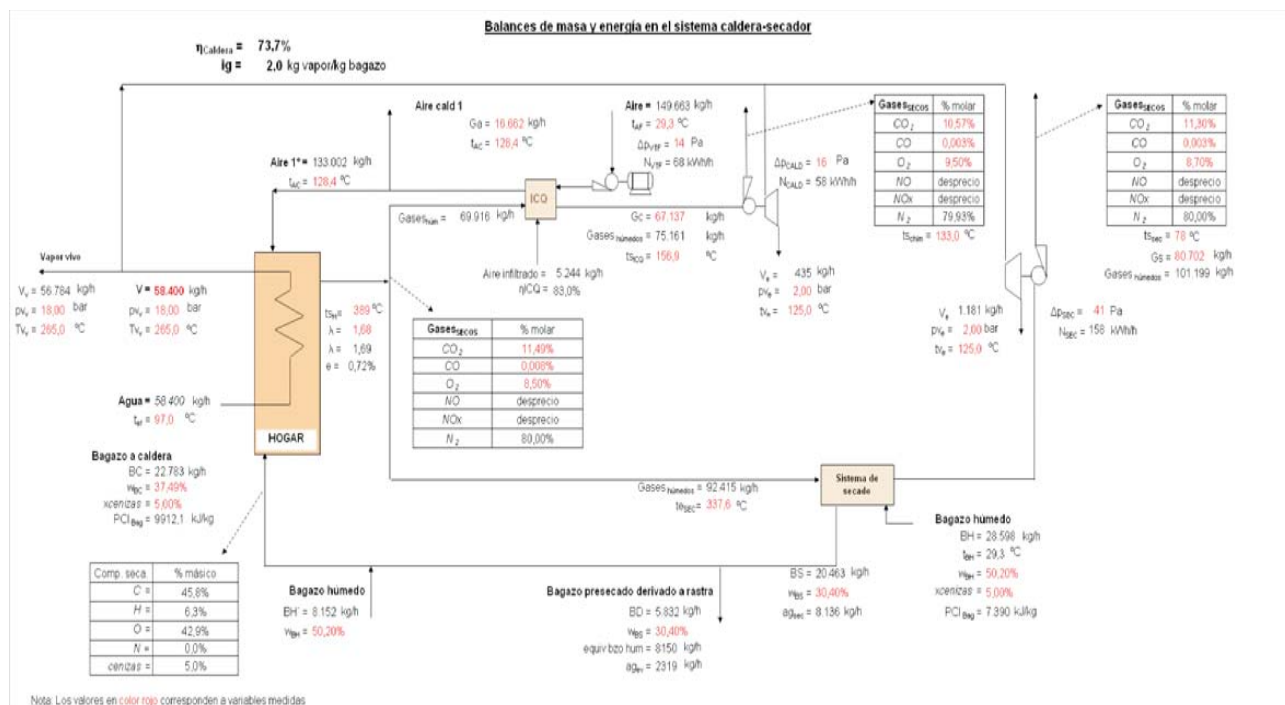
Balances de masa y energía en el sistema caldera-secador

$\eta_{Caldera}$ = 73,7%
ig = 2,0 kg vapor/kg bagazo

Aire cald 1
Ga = 16.662 kg/h
$t_{AC}$ = 128,4 ºC

Aire = 149.663 kg/h
$t_{AF}$ = 29,3 ºC
$\Delta p_{VTF}$ = 14 Pa
$N_{VTF}$ = 68 kWh/h

Aire 1° = 133.002 kg/h
$t_{AC}$ = 128,4 ºC

ICQ

Gases$_{hum}$ = 69.916 kg/h

Gc = 67.137 kg/h
Gases$_{húmedos}$ = 75.161 kg/h
$ts_{ICQ}$ = 156,9 ºC

Aire infiltrado = 5.244 kg/h
$\eta$ICQ = 83,0%

$\Delta p_{CALD}$ = 16 Pa
$N_{CALD}$ = 58 kWh/h

| Gases$_{SECOS}$ | % molar |
|---|---|
| $CO_2$ | 10,57% |
| CO | 0,003% |
| $O_2$ | 9,50% |
| NO | desprecio |
| NOx | desprecio |
| $N_2$ | 79,93% |

$ts_{chim}$ = 133,0 ºC

| Gases$_{SECOS}$ | % molar |
|---|---|
| $CO_2$ | 11,30% |
| CO | 0,003% |
| $O_2$ | 8,70% |
| NO | desprecio |
| NOx | desprecio |
| $N_2$ | 80,00% |

$ts_{sec}$ = 78 ºC
Gs = 80.702 kg/h
Gases$_{húmedos}$ = 101.199 kg/h

Vapor vivo
$V_v$ = 56.784 kg/h
$pv_v$ = 18,00 bar
$Tv_v$ = 265,0 ºC

V = 58.400 kg/h
$pv_v$ = 18,00 bar
$Tv_v$ = 265,0 ºC

$ts_H$ = 389 ºC
$\lambda$ = 1,68
$\lambda$ = 1,69
e = 0,72%

$V_e$ = 435 kg/h
$pv_e$ = 2,00 bar
$tv_e$ = 125,0 ºC

$V_e$ = 1.181 kg/h
$pv_e$ = 2,00 bar
$tv_e$ = 125,0 ºC

$\Delta p_{SEC}$ = 41 Pa
$N_{SEC}$ = 158 kWh/h

| Gases$_{SECOS}$ | % molar |
|---|---|
| $CO_2$ | 11,40% |
| CO | 0,008% |
| $O_2$ | 8,50% |
| NO | desprecio |
| NOx | desprecio |
| $N_2$ | 80,00% |

Agua = 58.400 kg/h
$t_{af}$ = 97,0 ºC

HOGAR

Bagazo a caldera
BC = 22.783 kg/h
$w_{BC}$ = 37,49%
xcenizas = 5,00%
PCI$_{Bag}$ = 9912,1 kJ/kg

Gases$_{húmedos}$ = 92.415 kg/h
$te_{SEC}$ = 337,6 ºC

Sistema de secado

Bagazo húmedo
BH = 28.598 kg/h
$t_{BH}$ = 29,3 ºC
$w_{BH}$ = 50,20%
xcenizas = 5,00%
PCI$_{Bag}$ = 7.390 kJ/kg

| Comp. seca | % másico |
|---|---|
| C = | 45,8% |
| H = | 6,3% |
| O = | 42,9% |
| N = | 0,0% |
| cenizas = | 5,0% |

Bagazo húmedo
BH' = 8.152 kg/h
$w_{BH}$ = 50,20%

Bagazo presecado derivado a rastra
BD = 5.832 kg/h
$w_{BS}$ = 30,40%
equiv bzo hum = 8150 kg/h
$ag_{ev}$ = 2319 kg/h

BS = 20.463 kg/h
$w_{BS}$ = 30,40%
$ag_{sec}$ = 8.136 kg/h

Nota: Los valores en color rojo corresponden a variables medidas